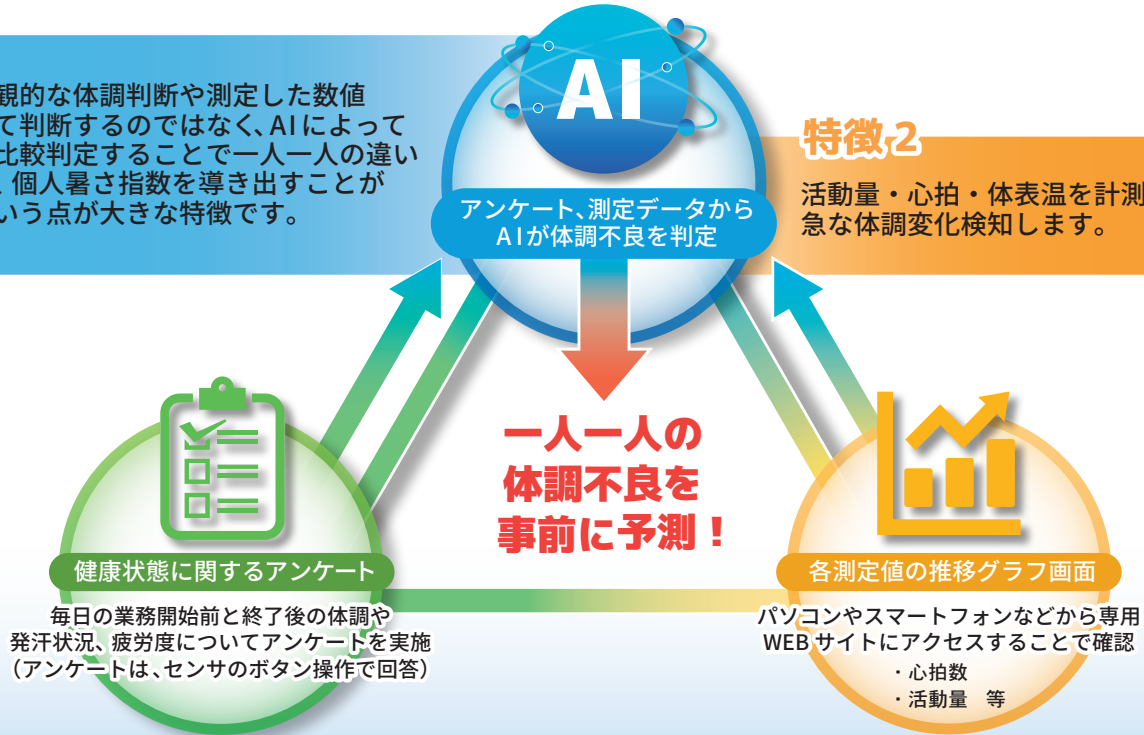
観的な体調判断や測定した数値て判断するのではなく、AIによって比較判定することで一人一人の違い、個人暑さ指数を導き出すことがいう点が大きな特徴です。

AI

アンケート、測定データから
AIが体調不良を判定

特徴2

活動量・心拍・体表温を計測急な体調変化検知します。

一人一人の
体調不良を
事前に予測!

健康状態に関するアンケート

毎日の業務開始前と終了後の体調や
発汗状況、疲労度についてアンケートを実施
（アンケートは、センサのボタン操作で回答）

各測定値の推移グラフ画面

パソコンやスマートフォンなどから専用
WEB サイトにアクセスすることで確認
・心拍数
・活動量　等